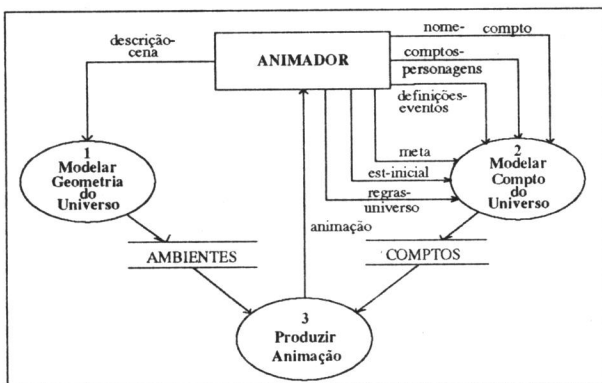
descrição-cena

ANIMADOR

nome- compto

comptos-personagens

definições-eventos

meta

est-inicial

regras-universo

animação

1
Modelar
Geometria
do
Universo

2
Modelar
Compto
do
Universo

AMBIENTES

COMPTOS

3
Produzir
Animação